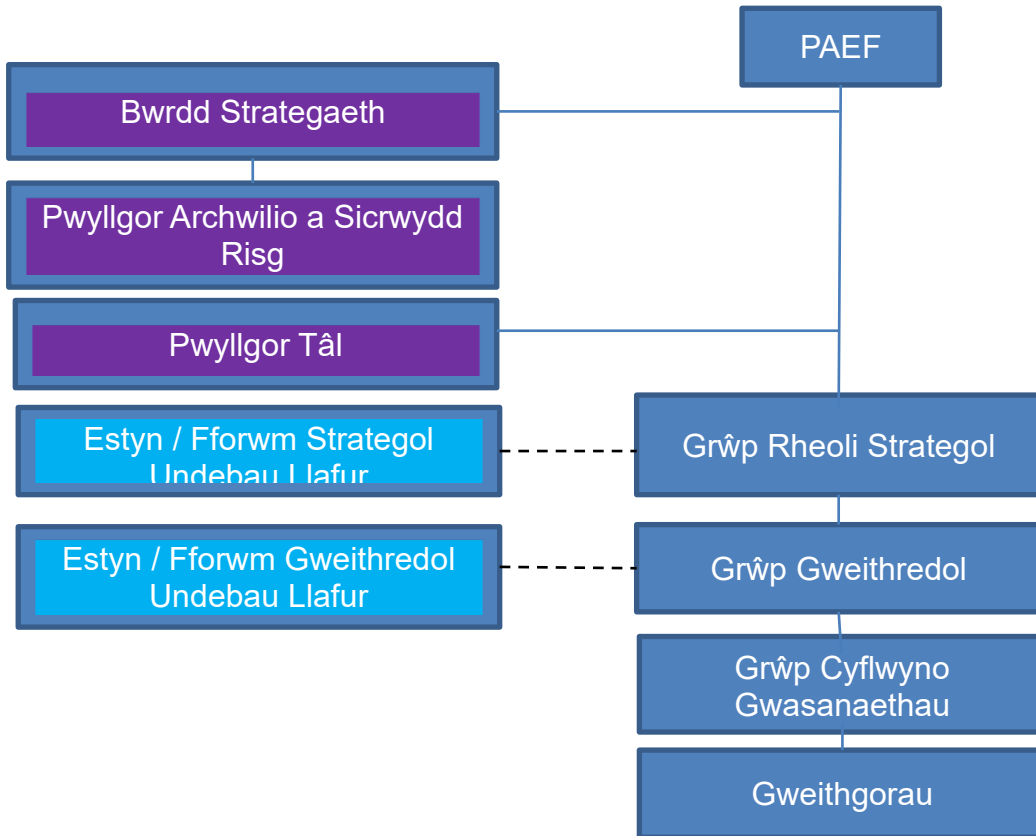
PAEF

Bwrdd Strategaeth

Pwyllgor Archwilio a Sicrwydd Risg

Pwyllgor Tâl

Estyn / Fforwm Strategol Undebau Llafur

Grŵp Rheoli Strategol

Estyn / Fforwm Gweithredol Undebau Llafur

Grŵp Gweithredol

Grŵp Cyflwyno Gwasanaethau

Gweithgorau